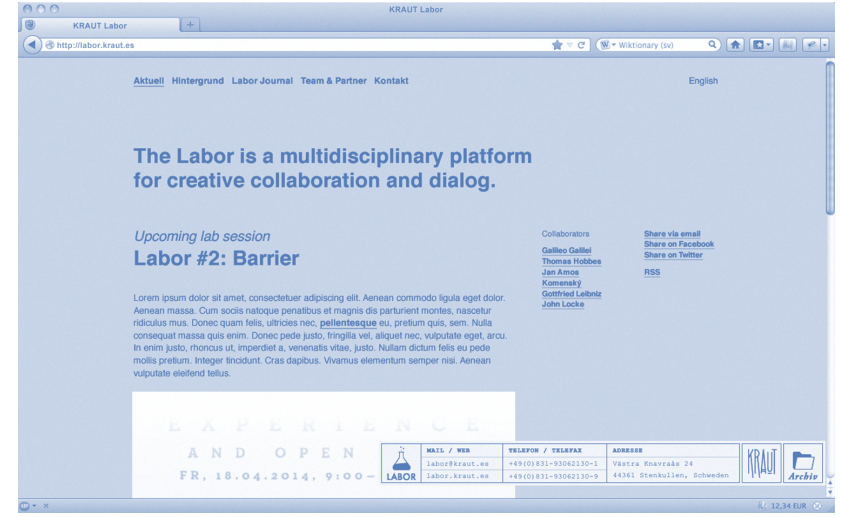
KRAUT Labor

KRAUT Labor

http://labor.kraut.es

Wiktionary (sv)

Aktuell Hintergrund Labor Journal Team & Partner Kontakt

English

The Labor is a multidisciplinary platform for creative collaboration and dialog.

Upcoming lab session
Labor #2: Barrier

Collaborators
Galileo Galilei
Thomas Hobbes
Jan Amos
Komenský
Gottfried Leibniz
John Locke

Share via email
Share on Facebook
Share on Twitter

RSS

Lorem ipsum dolor sit amet, consectetuer adipiscing elit. Aenean commodo ligula eget dolor. Aenean massa. Cum sociis natoque penatibus et magnis dis parturient montes, nascetur ridiculus mus. Donec quam felis, ultricies nec, pellentesque eu, pretium quis, sem. Nulla consequat massa quis enim. Donec pede justo, fringilla vel, aliquet nec, vulputate eget, arcu. In enim justo, rhoncus ut, imperdiet a, venenatis vitae, justo. Nullam dictum felis eu pede mollis pretium. Integer tincidunt. Cras dapibus. Vivamus elementum semper nisi. Aenean vulputate eleifend tellus.

EXPERIENCE
AND OPEN
FR, 18.04.2014, 9:00–

| LABOR | MAIL / WEB | TELEFON / TELEFAX | ADRESSE |
|---|---|---|---|
| | labor@kraut.es | +49(0)831-93062130-1 | Västra Knavraås 24 |
| | labor.kraut.es | +49(0)831-93062130-9 | 44361 Stenkullen, Schweden |

KRAUT

Archiv

12,34 EUR